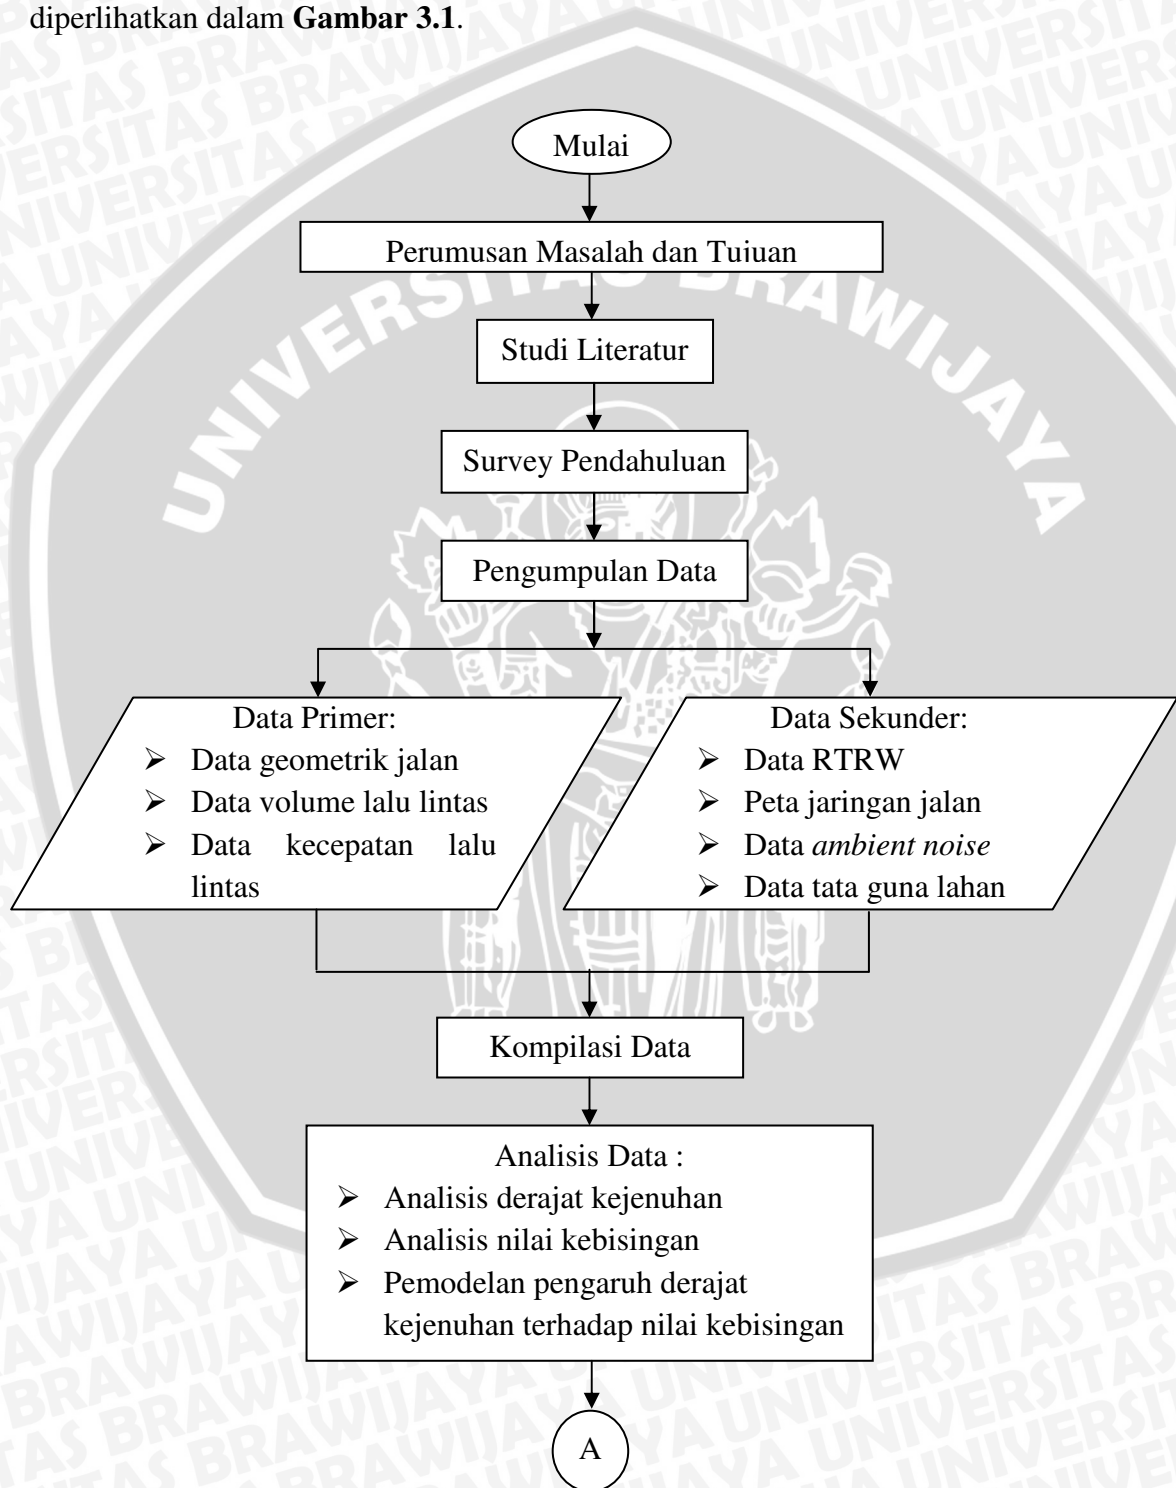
diperlihatkan dalam **Gambar 3.1**.

Mulai

Perumusan Masalah dan Tuiuan

Studi Literatur

Survey Pendahuluan

Pengumpulan Data

Data Primer:
➢ Data geometrik jalan
➢ Data volume lalu lintas
➢ Data kecepatan lalu lintas

Data Sekunder:
➢ Data RTRW
➢ Peta jaringan jalan
➢ Data *ambient noise*
➢ Data tata guna lahan

Kompilasi Data

Analisis Data :
➢ Analisis derajat kejenuhan
➢ Analisis nilai kebisingan
➢ Pemodelan pengaruh derajat kejenuhan terhadap nilai kebisingan

A

UNIVERSITAS BRAWIJAYA